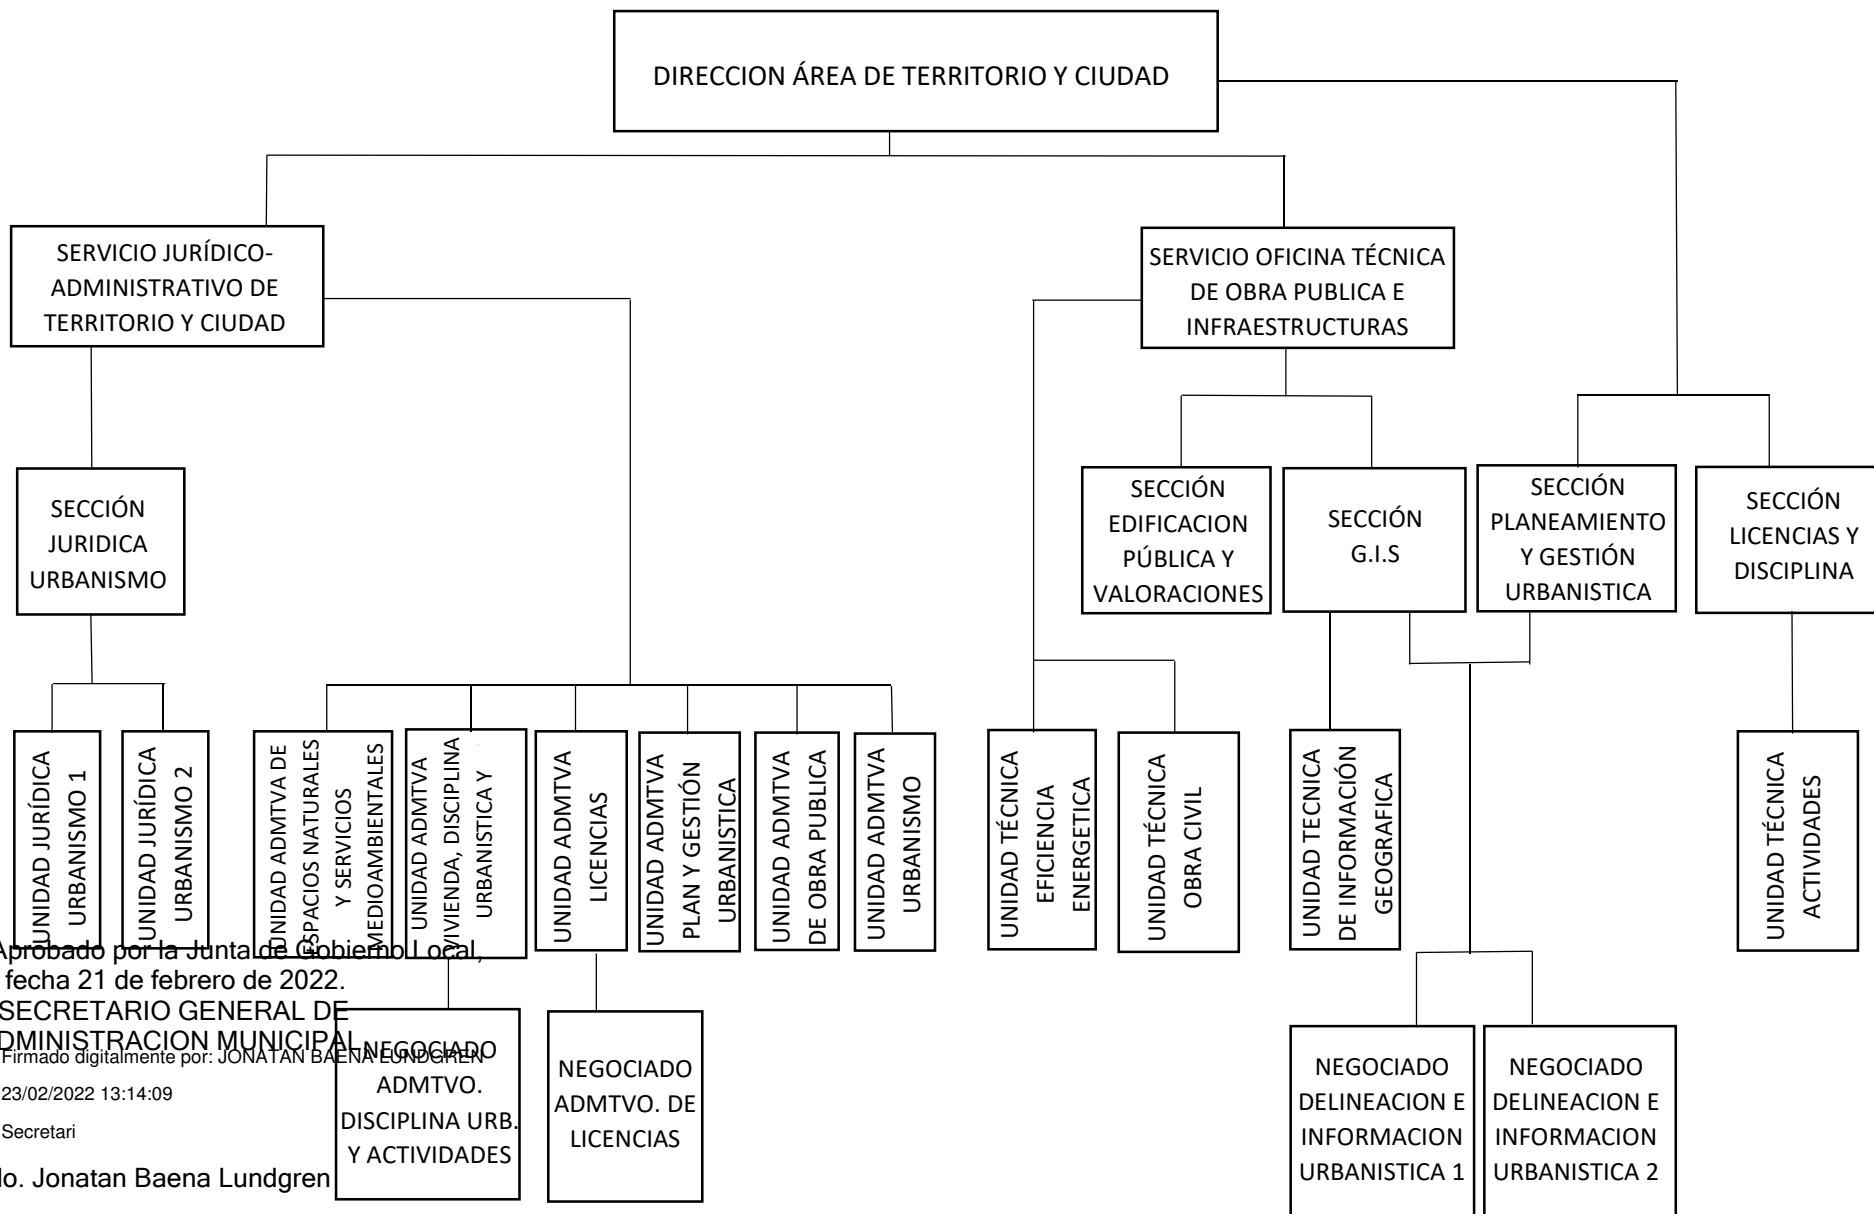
DIRECCION ÁREA DE TERRITORIO Y CIUDAD

SERVICIO JURÍDICO-ADMINISTRATIVO DE TERRITORIO Y CIUDAD

SERVICIO OFICINA TÉCNICA DE OBRA PUBLICA E INFRAESTRUCTURAS

SECCIÓN JURIDICA URBANISMO

SECCIÓN EDIFICACION PÚBLICA Y VALORACIONES

SECCIÓN G.I.S

SECCIÓN PLANEAMIENTO Y GESTIÓN URBANISTICA

SECCIÓN LICENCIAS Y DISCIPLINA

UNIDAD JURÍDICA URBANISMO 1

UNIDAD JURÍDICA URBANISMO 2

UNIDAD ADMTVA DE ESPACIOS NATURALES Y SERVICIOS MEDIOAMBIENTALES

UNIDAD ADMTVA VIVIENDA, DISCIPLINA URBANISTICA Y

UNIDAD ADMTVA LICENCIAS

UNIDAD ADMTVA PLAN Y GESTIÓN URBANISTICA

UNIDAD ADMTVA DE OBRA PUBLICA

UNIDAD ADMTVA URBANISMO

UNIDAD TÉCNICA EFICIENCIA ENERGETICA

UNIDAD TÉCNICA OBRA CIVIL

UNIDAD TECNICA DE INFORMACIÓN GEOGRAFICA

UNIDAD TÉCNICA ACTIVIDADES

NEGOCIADO ADMTVO. DISCIPLINA URB. Y ACTIVIDADES

NEGOCIADO ADMTVO. DE LICENCIAS

NEGOCIADO DELINEACION E INFORMACION URBANISTICA 1

NEGOCIADO DELINEACION E INFORMACION URBANISTICA 2

Aprobado por la Junta de Gobierno Local, fecha 21 de febrero de 2022.
SECRETARIO GENERAL DE
DMINISTRACION MUNICIPAL
Firmado digitalmente por: JONATAN BAENA LUNDGREN
23/02/2022 13:14:09
Secretari
do. Jonatan Baena Lundgren